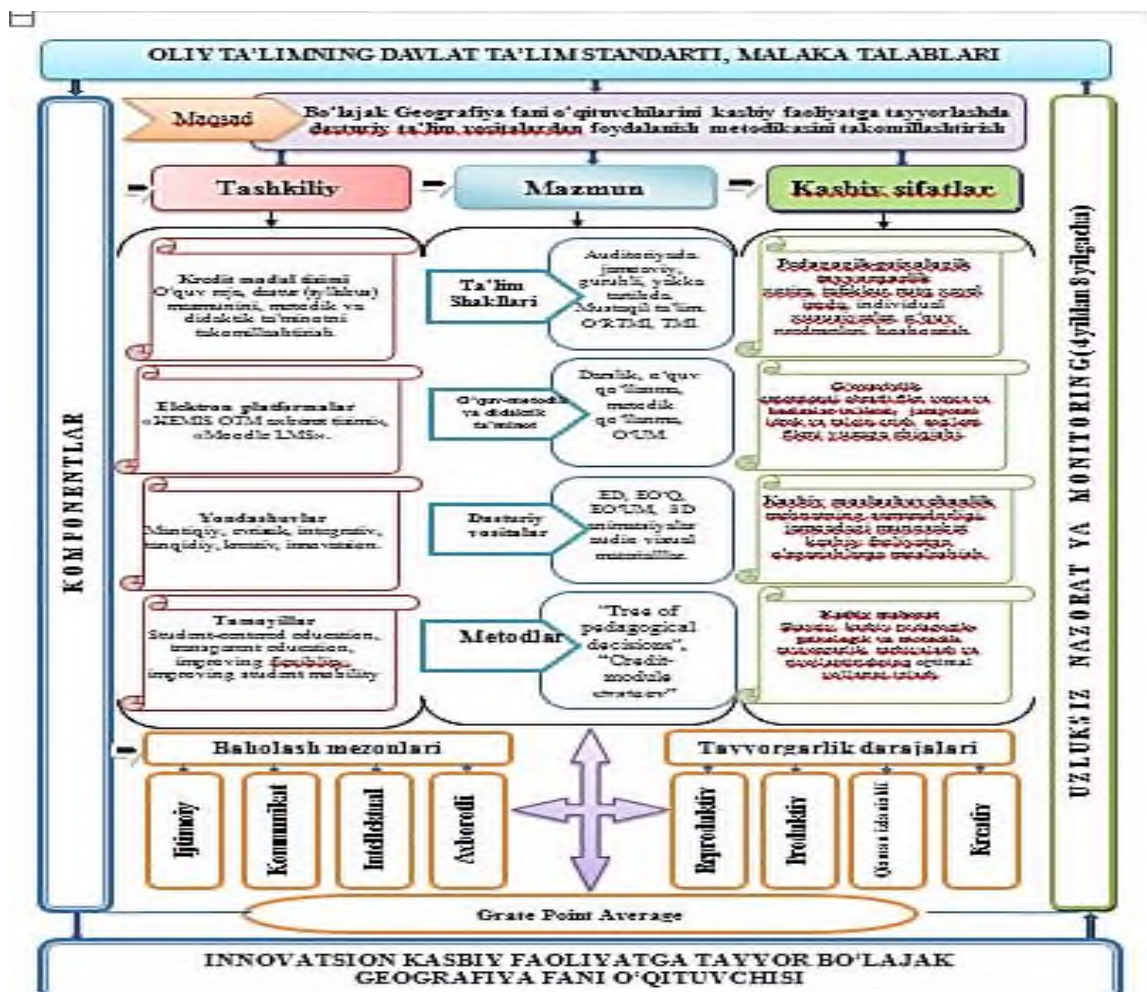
OLIY TA'LIMNING DAVLAT TA'LIM STANDARTI, MALAKA TALABLARI

Maqsad

Bo'lajak Geografiya fani o'qituvchilarini kasbiy faoliyatga tayyorlashda dasturiy ta'lim vositalardan foydalanish metodikasini takomillashtirish

KOMPONENTLAR

UZLUKSIZ NAZORAT VA MONITORING (4 yildan 8 yilgacha)

Tashkiliy

Mazmun

Kasbiy sifatlar

Kredit modul tizimi O'quv reja, dastur (syllabus) mazmunini, metodik va didaktik ta'minotni takomillashtirish.

Ta'lim Shakllari

Auditoriyada jamoaviy, guruhli, yakka tartibda. Mustaqil ta'lim. O'RTMI, TMI.

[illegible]

Elektron platformalar «HEMIS OTM axborot tizimi, «Moodle LMS».

O'quv-metodik va didaktik ta'minot

Darslik, o'quv qo'llanma, metodik qo'llanma, O'UM.

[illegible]

Yondashuvlar Mantiqiy, evristik, integrativ, tanqidiy, kreativ, innovatsion.

Dasturiy vositalar

ED, EO'Q, EO'UM, 3D animatsiyalar audio visual materiallar.

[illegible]

Tamoyillar Student-centered education, transparent education, improving flexibility, improving student mobility

Metodlar

"Tree of pedagogical decisions", "Credit-module strategy"

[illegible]

Baholash mezonlari

Tayyorgarlik darajalari

Ijtimoiy

Kommunikat

Intellektual

Axborotli

Reproduktiv

Produktiv

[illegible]

Kreativ

Grate Point Average

INNOVATSION KASBIY FAOLIYATGA TAYYOR BO'LAJAK GEOGRAFIYA FANI O'QITUVCHISI